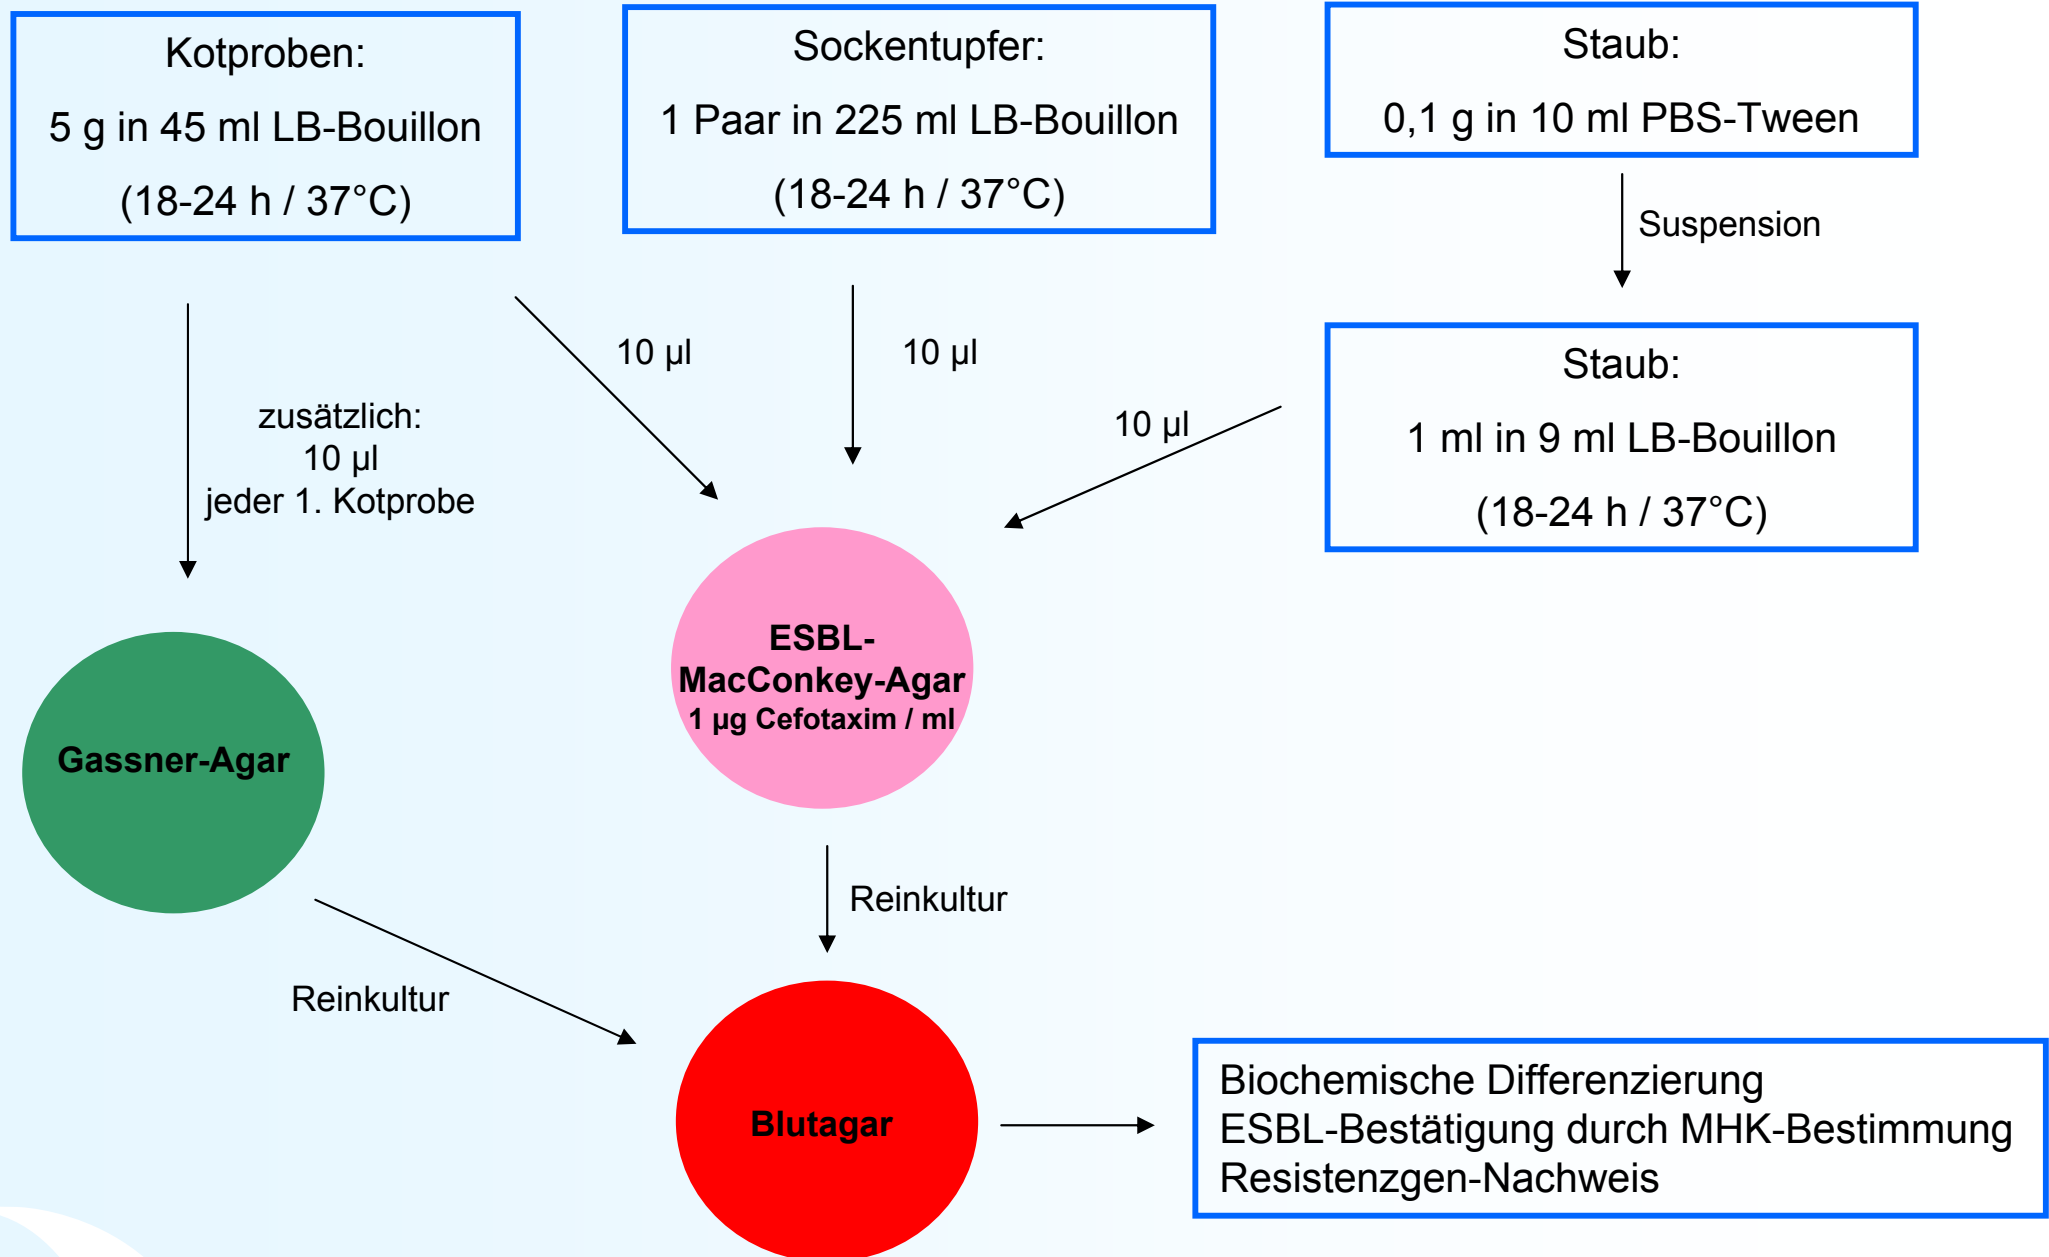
Kotproben:
5 g in 45 ml LB-Bouillon
(18-24 h / 37°C)

Sockentupfer:
1 Paar in 225 ml LB-Bouillon
(18-24 h / 37°C)

Staub:
0,1 g in 10 ml PBS-Tween

Suspension

Staub:
1 ml in 9 ml LB-Bouillon
(18-24 h / 37°C)

10 µl

10 µl

10 µl

zusätzlich:
10 µl
jeder 1. Kotprobe

Gassner-Agar

ESBL-
MacConkey-Agar
1 µg Cefotaxim / ml

Reinkultur

Reinkultur

Blutagar

Biochemische Differenzierung
ESBL-Bestätigung durch MHK-Bestimmung
Resistenzgen-Nachweis